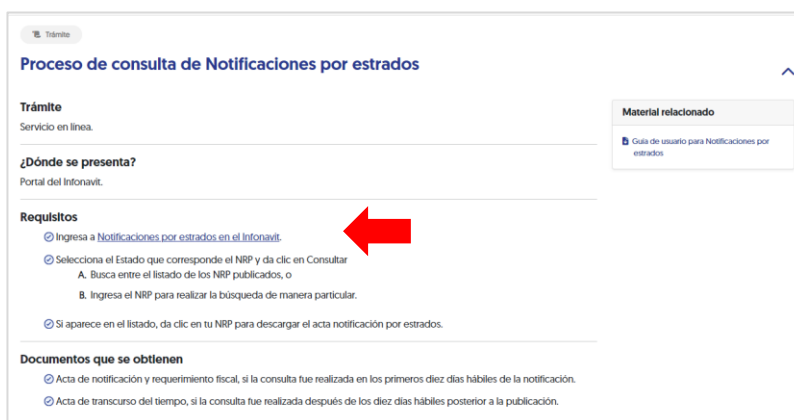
Trámite

Proceso de consulta de Notificaciones por estrados

Trámite
Servicio en línea.

¿Dónde se presenta?
Portal del Infonavit.

Requisitos
Ingresa a Notificaciones por estrados en el Infonavit.

Selecciona el Estado que corresponde el NRP y da clic en Consultar
A. Busca entre el listado de los NRP publicados, o
B. Ingresa el NRP para realizar la búsqueda de manera particular.

Si aparece en el listado, da clic en tu NRP para descargar el acta notificación por estrados.

Documentos que se obtienen
Acta de notificación y requerimiento fiscal, si la consulta fue realizada en los primeros diez días hábiles de la notificación.
Acta de transcurso del tiempo, si la consulta fue realizada después de los diez días hábiles posterior a la publicación.

Material relacionado
Guía de usuario para Notificaciones por estrados